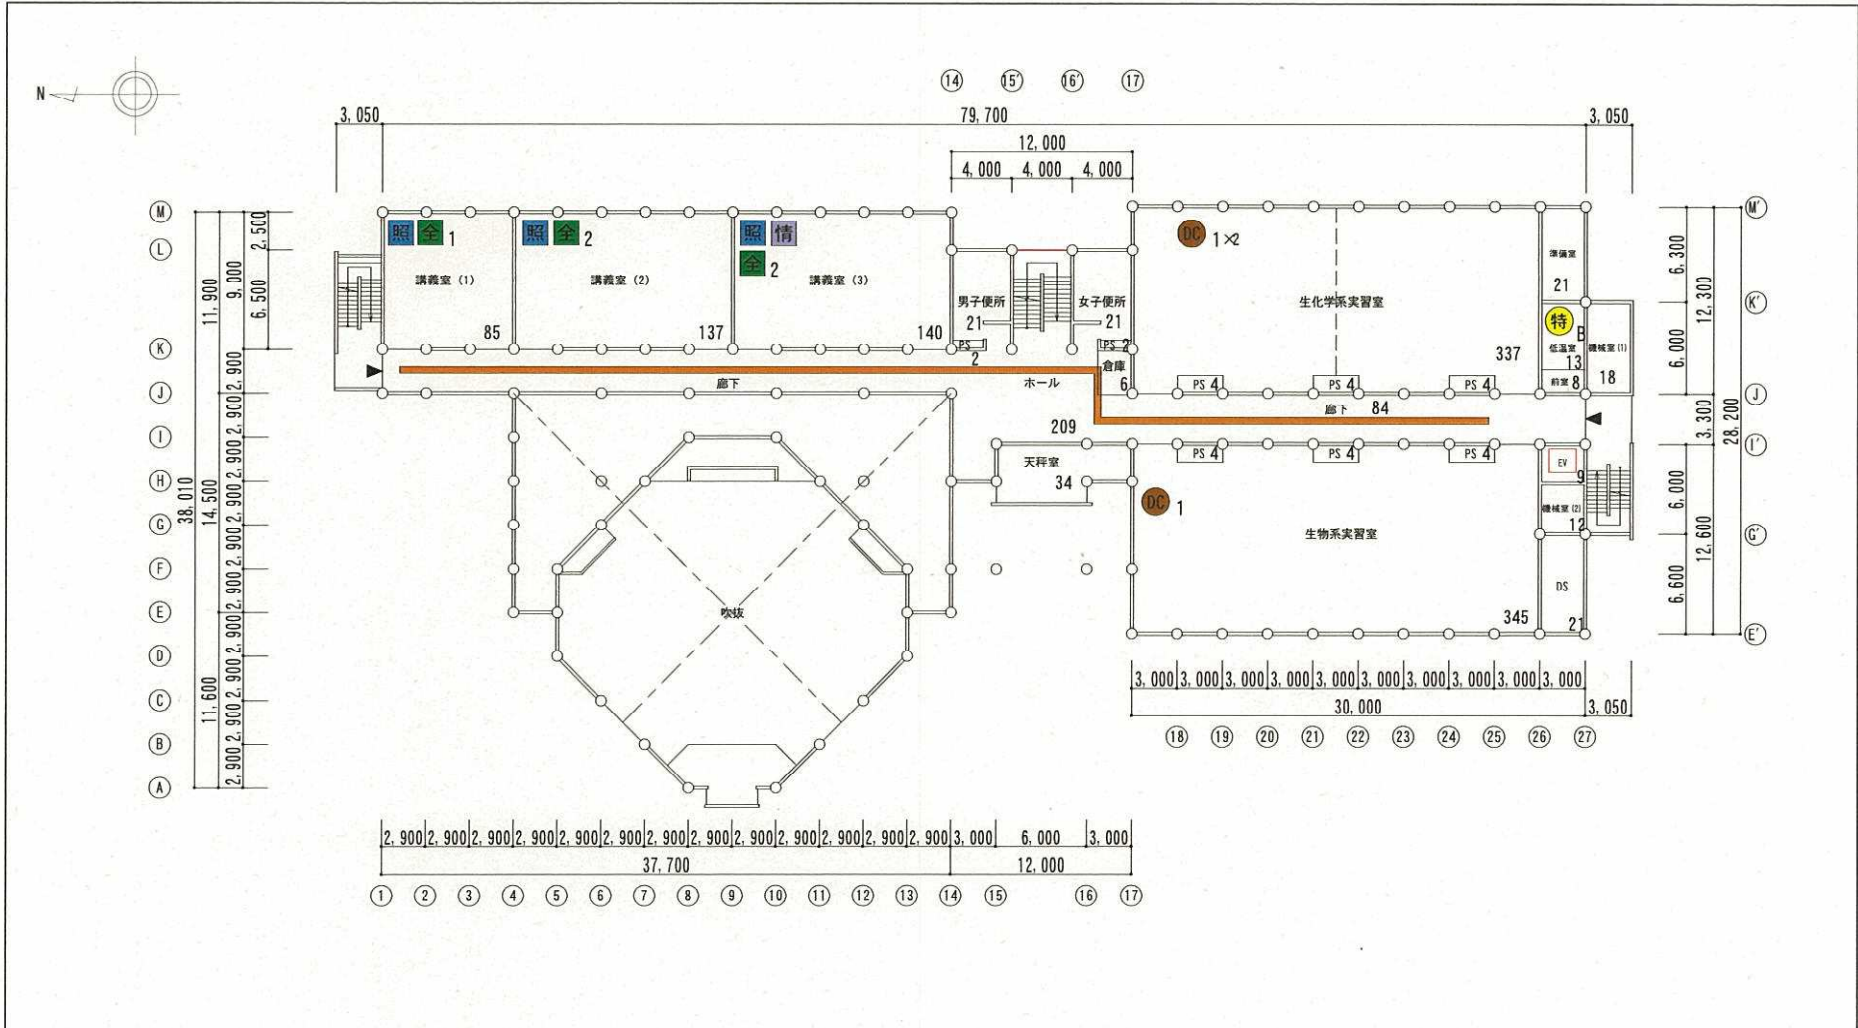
N

⑭ ⑮' ⑯' ⑰

3, 050
79, 700
3, 050
12, 000
4, 000 4, 000 4, 000

Ⓜ
Ⓛ
Ⓚ
Ⓙ
Ⓘ
Ⓗ
Ⓖ
Ⓕ
Ⓔ
Ⓓ
Ⓒ
Ⓑ
Ⓐ

2, 500
9, 000
6, 500
11, 900
2, 900
2, 900
2, 900
2, 900
2, 900
2, 900
2, 900
2, 900
2, 900
14, 500
38, 010
11, 600
2, 900

照 全 1
照 全 2
照 情 全 2

講義室 (1)
講義室 (2)
講義室 (3)
85
137
140

男子便所
女子便所
21
21
PS
2
PS 2
倉庫
6
ホール
廊下
209
天秤室
34

吹抜

DC 1×2
生化学系実習室
337
PS 4
PS 4
PS 4
廊下 84
PS 4
PS 4
PS 4
DC 1
生物系実習室
345

準備室
21
特
B
低温室
13
機械室 (1)
18
前室 8
EV
9
機械室 (2)
12
DS
21

Ⓜ'
Ⓚ'
Ⓙ
Ⓘ'
Ⓖ'
Ⓔ'

6, 300
6, 000
12, 300
3, 300
28, 200
6, 000
6, 600
12, 600

3, 000 3, 000 3, 000 3, 000 3, 000 3, 000 3, 000 3, 000 3, 000 3, 000
30, 000
3, 050
⑱ ⑲ ⑳ ㉑ ㉒ ㉓ ㉔ ㉕ ㉖ ㉗

2, 900 2, 900 2, 900 2, 900 2, 900 2, 900 2, 900 2, 900 2, 900 2, 900 2, 900 2, 900 2, 900 3, 000 6, 000 3, 000
37, 700
12, 000
① ② ③ ④ ⑤ ⑥ ⑦ ⑧ ⑨ ⑩ ⑪ ⑫ ⑬ ⑭ ⑮ ⑯ ⑰